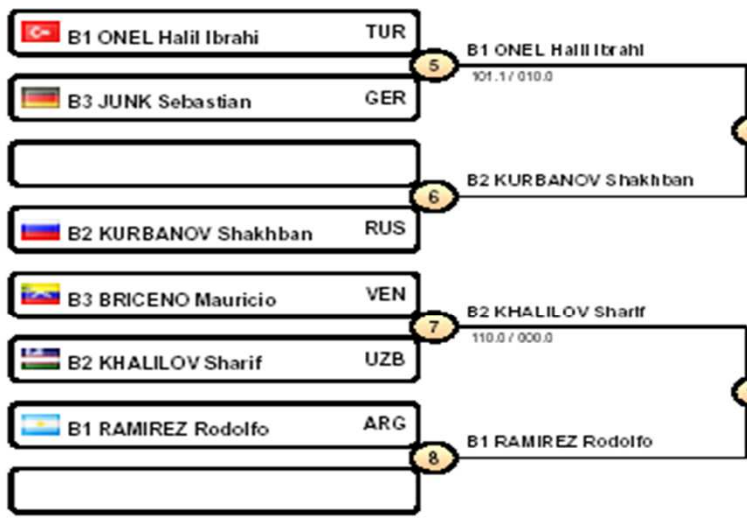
B1 ONEL Halil Ibrahi TUR

B3 JUNK Sebastian GER

5

B1 ONEL Halil Ibrahi

101.1 / 010.0

6

B2 KURBANOV Shakhban

B2 KURBANOV Shakhban RUS

B3 BRICENO Mauricio VEN

B2 KHALILOV Sharif UZB

7

B2 KHALILOV Sharif

110.0 / 000.0

B1 RAMIREZ Rodolfo ARG

8

B1 RAMIREZ Rodolfo